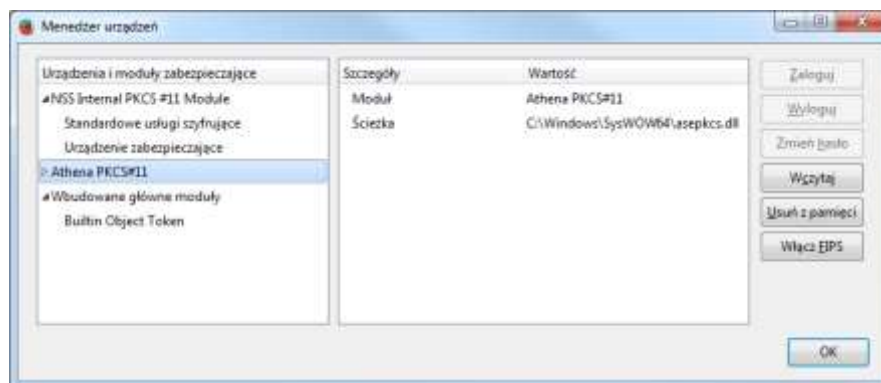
Menedżer urządzeń

Urządzenia i moduły zabezpieczające
NSS Internal PKCS #11 Module
Standardowe usługi szyfrujące
Urządzenie zabezpieczające
Athena PKCS#11
Wbudowane główne moduły
Builtin Object Token

| Szczegóły | Wartość |
|---|---|
| Moduł | Athena PKCS#11 |
| Ścieżka | C:\Windows\SysWOW64\asepkcs.dll |

Zaloguj
Wyloguj
Zmień hasło
Wczytaj
Usuń z pamięci
Włącz FIPS
OK